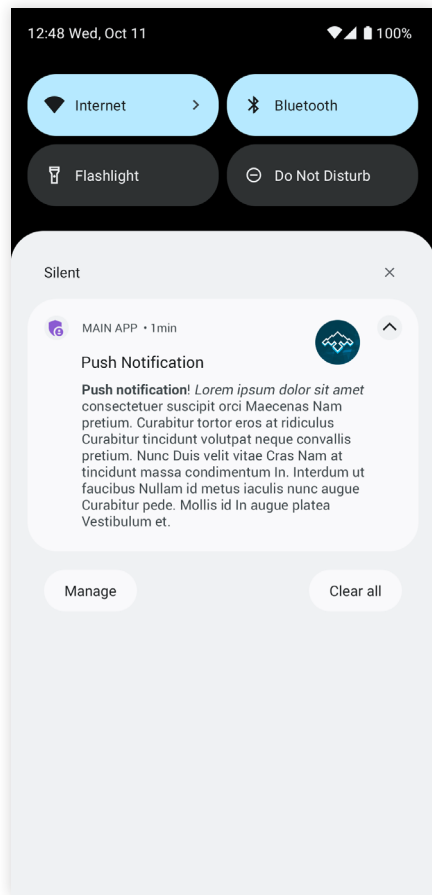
12:48 Wed, Oct 11 100%

Internet

Bluetooth

Flashlight

Do Not Disturb

Silent

×

MAIN APP • 1min

Push Notification

**Push notification**! *Lorem ipsum dolor sit amet* consectetuer suscipit orci Maecenas Nam pretium. Curabitur tortor eros at ridiculus Curabitur tincidunt volutpat neque convallis pretium. Nunc Duis velit vitae Cras Nam at tincidunt massa condimentum In. Interdum ut faucibus Nullam id metus iaculis nunc augue Curabitur pede. Mollis id In augue platea Vestibulum et.

Manage

Clear all